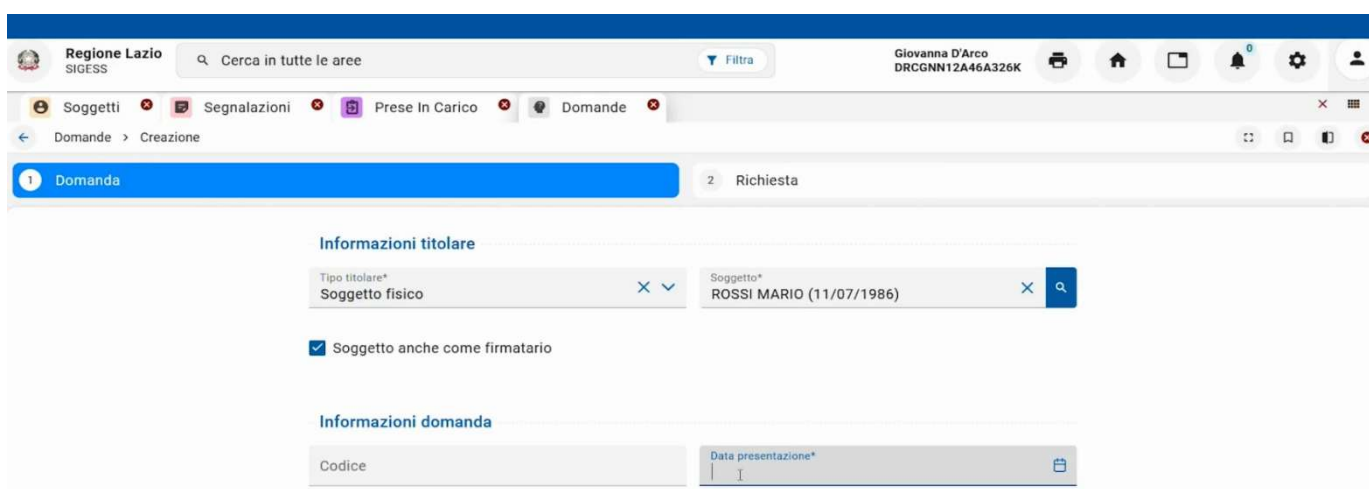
Regione Lazio
SIGESS

Cerca in tutte le aree

Filtra

Giovanna D'Arco
DRCGNN12A46A326K

0

Soggetti

Segnalazioni

Prese In Carico

Domande

Domande > Creazione

1 Domanda

2 Richiesta

Informazioni titolare

Tipo titolare*
Soggetto fisico

Soggetto*
ROSSI MARIO (11/07/1986)

Soggetto anche come firmatario

Informazioni domanda

Codice

Data presentazione*